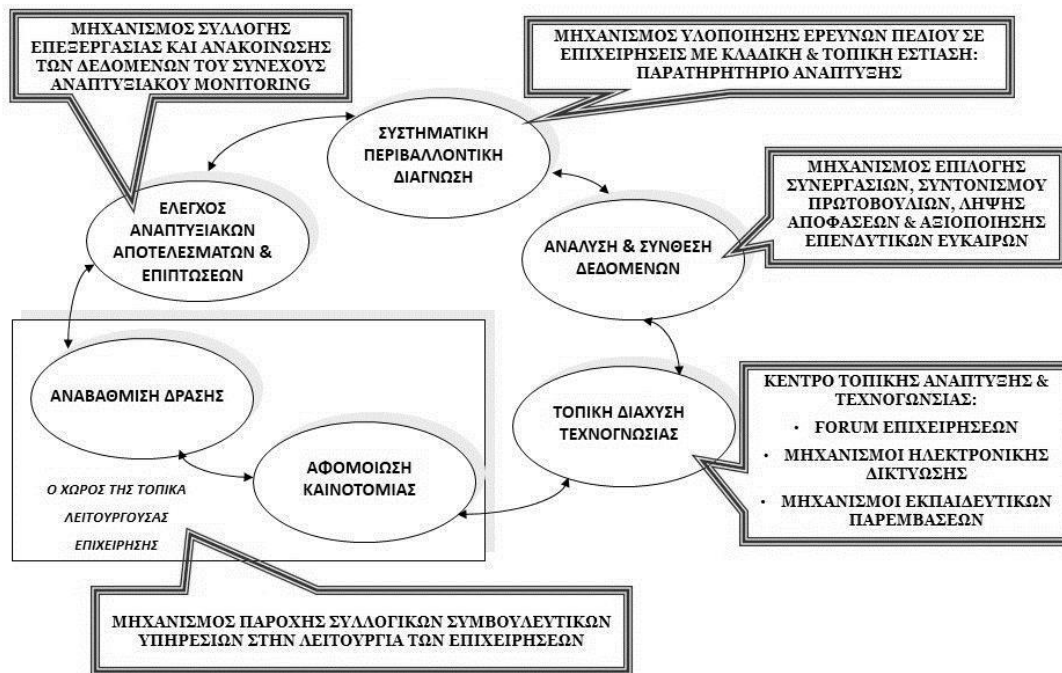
ΜΗΧΑΝΙΣΜΟΣ ΣΥΛΛΟΓΗΣ ΕΠΕΞΕΡΓΑΣΙΑΣ ΚΑΙ ΑΝΑΚΟΙΝΩΣΗΣ ΤΩΝ ΔΕΔΟΜΕΝΩΝ ΤΟΥ ΣΥΝΕΧΟΥΣ ΑΝΑΠΤΥΞΙΑΚΟΥ MONITORING

ΜΗΧΑΝΙΣΜΟΣ ΥΛΟΠΟΙΗΣΗΣ ΕΡΕΥΝΩΝ ΠΕΔΙΟΥ ΣΕ ΕΠΙΧΕΙΡΗΣΕΙΣ ΜΕ ΚΛΑΔΙΚΗ & ΤΟΠΙΚΗ ΕΣΤΙΑΣΗ: ΠΑΡΑΤΗΡΗΤΗΡΙΟ ΑΝΑΠΤΥΞΗΣ

ΣΥΣΤΗΜΑΤΙΚΗ ΠΕΡΙΒΑΛΛΟΝΤΙΚΗ ΔΙΑΓΝΩΣΗ

ΕΛΕΓΧΟΣ ΑΝΑΠΤΥΞΙΑΚΩΝ ΑΠΟΤΕΛΕΣΜΑΤΩΝ & ΕΠΙΠΤΩΣΕΩΝ

ΜΗΧΑΝΙΣΜΟΣ ΕΠΙΛΟΓΗΣ ΣΥΝΕΡΓΑΣΙΩΝ, ΣΥΝΤΟΝΙΣΜΟΥ ΠΡΩΤΟΒΟΥΛΙΩΝ, ΛΗΨΗΣ ΑΠΟΦΑΣΕΩΝ & ΑΞΙΟΠΟΙΗΣΗΣ ΕΠΕΝΔΥΤΙΚΩΝ ΕΥΚΑΙΡΙΩΝ

ΑΝΑΛΥΣΗ & ΣΥΝΘΕΣΗ ΔΕΔΟΜΕΝΩΝ

ΑΝΑΒΑΘΜΙΣΗ ΔΡΑΣΗΣ

ΑΦΟΜΟΙΩΣΗ ΚΑΙΝΟΤΟΜΙΑΣ

Ο ΧΩΡΟΣ ΤΗΣ ΤΟΠΙΚΑ ΛΕΙΤΟΥΡΓΟΥΣΑΣ ΕΠΙΧΕΙΡΗΣΗΣ

ΤΟΠΙΚΗ ΔΙΑΧΥΣΗ ΤΕΧΝΟΓΝΩΣΙΑΣ

ΚΕΝΤΡΟ ΤΟΠΙΚΗΣ ΑΝΑΠΤΥΞΗΣ & ΤΕΧΝΟΓΝΩΣΙΑΣ:
• FORUM ΕΠΙΧΕΙΡΗΣΕΩΝ
• ΜΗΧΑΝΙΣΜΟΙ ΗΛΕΚΤΡΟΝΙΚΗΣ ΔΙΚΤΥΩΣΗΣ
• ΜΗΧΑΝΙΣΜΟΙ ΕΚΠΑΙΔΕΥΤΙΚΩΝ ΠΑΡΕΜΒΑΣΕΩΝ

ΜΗΧΑΝΙΣΜΟΣ ΠΑΡΟΧΗΣ ΣΥΛΛΟΓΙΚΩΝ ΣΥΜΒΟΥΛΕΥΤΙΚΩΝ ΥΠΗΡΕΣΙΩΝ ΣΤΗΝ ΛΕΙΤΟΥΡΓΙΑ ΤΩΝ ΕΠΙΧΕΙΡΗΣΕΩΝ